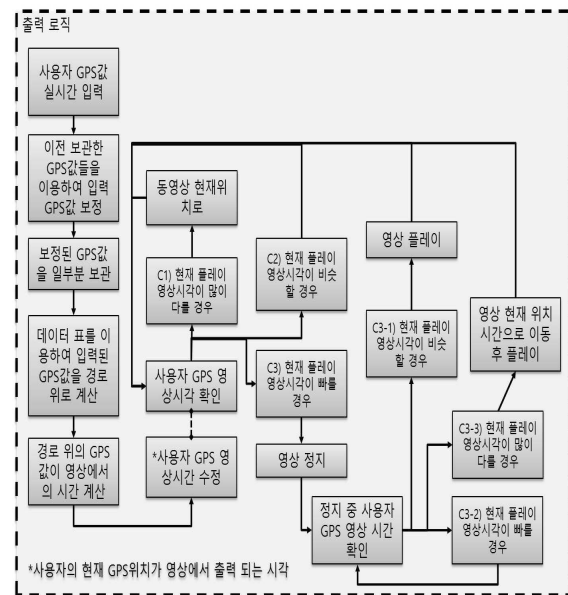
출력 로직

사용자 GPS값 실시간 입력

이전 보관한 GPS값들을 이용하여 입력 GPS값 보정

보정된 GPS값을 일부분 보관

데이터 표를 이용하여 입력된 GPS값을 경로 위로 계산

경로 위의 GPS 값이 영상에서의 시간 계산

동영상 현재위치로

C1) 현재 플레이 영상시각이 많이 다를 경우

사용자 GPS 영상시각 확인

*사용자 GPS 영상시간 수정

C2) 현재 플레이 영상시각이 비슷할 경우

C3) 현재 플레이 영상시각이 빠를 경우

영상 정지

영상 플레이

C3-1) 현재 플레이 영상시각이 비슷할 경우

영상 현재 위치 시간으로 이동 후 플레이

C3-3) 현재 플레이 영상시각이 많이 다를 경우

정지 중 사용자 GPS 영상 시간 확인

C3-2) 현재 플레이 영상시각이 빠를 경우

*사용자의 현재 GPS위치가 영상에서 출력 되는 시각